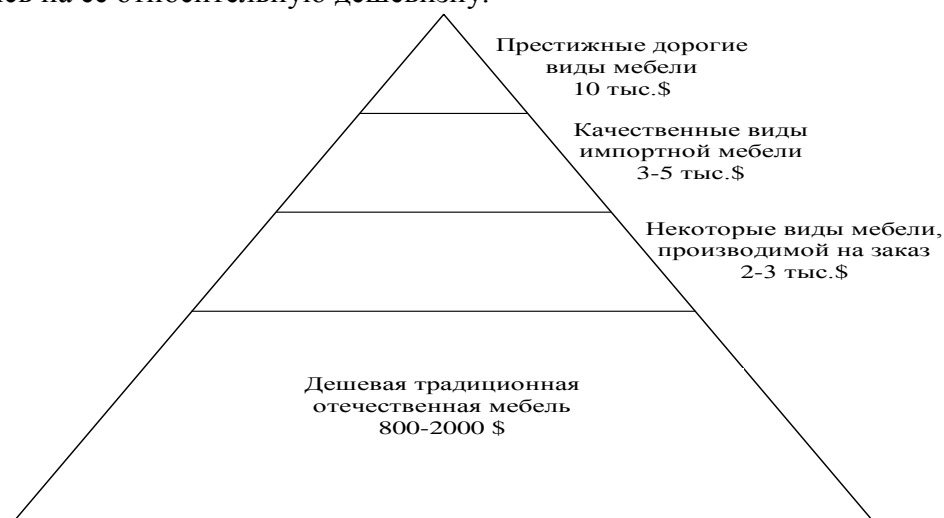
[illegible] на ее относительную дешевизну.

Престижные дорогие виды мебели 10 тыс.$

Качественные виды импортной мебели 3-5 тыс.$

Некоторые виды мебели, производимой на заказ 2-3 тыс.$

Дешевая традиционная отечественная мебель 800-2000 $